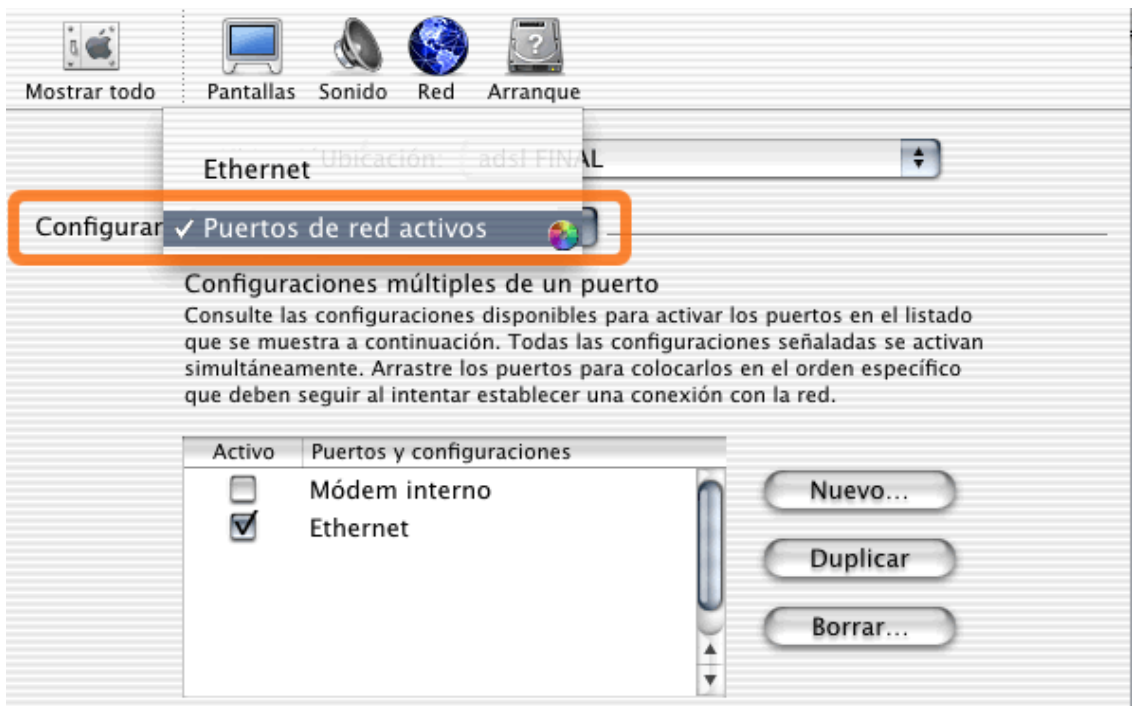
Mostrar todo Pantallas Sonido Red Arranque

Ethernet

Ubicación: adsl FINAL

Configurar ✓ Puertos de red activos

Configuraciones múltiples de un puerto

Consulte las configuraciones disponibles para activar los puertos en el listado que se muestra a continuación. Todas las configuraciones señaladas se activan simultáneamente. Arrastre los puertos para colocarlos en el orden específico que deben seguir al intentar establecer una conexión con la red.

| Activo | Puertos y configuraciones |
|---|---|
| ☐ | Módem interno |
| ☑ | Ethernet |

Nuevo...

Duplicar

Borrar...